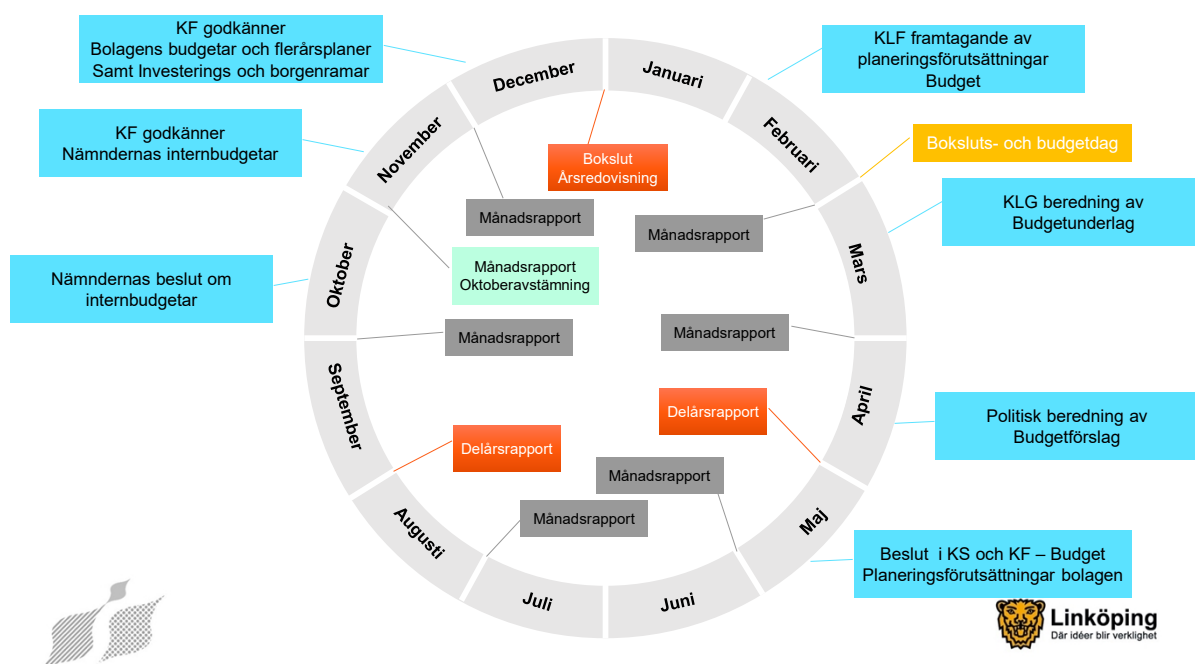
KF godkänner
Bolagens budgetar och flerårsplaner
Samt Investerings och borgenramar

KLF framtagande av planeringsförutsättningar
Budget

Boksluts- och budgetdag

KF godkänner
Nämndernas internbudgetar

KLG beredning av Budgetunderlag

Nämndernas beslut om internbudgetar

Politisk beredning av Budgetförslag

Beslut i KS och KF – Budget
Planeringsförutsättningar bolagen

December
Januari
Februari
Mars
April
Maj
Juni
Juli
Augusti
September
Oktober
November

Bokslut
Årsredovisning

Månadsrapport

Månadsrapport

Månadsrapport
Oktoberavstämning

Månadsrapport

Månadsrapport

Delårsrapport

Delårsrapport

Månadsrapport

Månadsrapport

Linköping
Där idéer blir verklighet